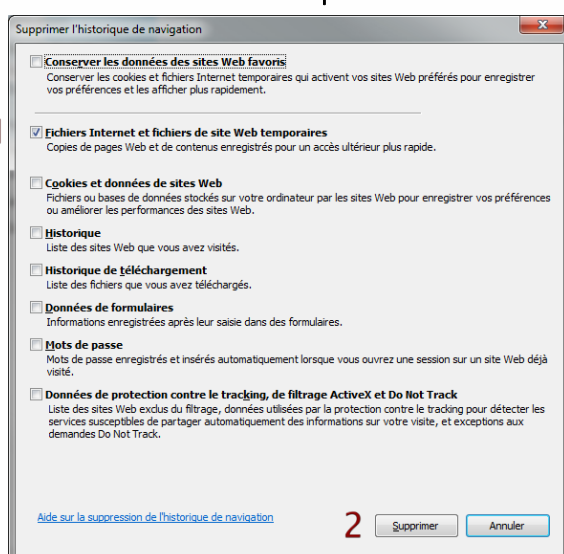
Supprimer l'historique de navigation

Conserver les données des sites Web favoris
Conserver les cookies et fichiers Internet temporaires qui activent vos sites Web préférés pour enregistrer vos préférences et les afficher plus rapidement.

Fichiers Internet et fichiers de site Web temporaires
Copies de pages Web et de contenus enregistrés pour un accès ultérieur plus rapide.

Cookies et données de sites Web
Fichiers ou bases de données stockés sur votre ordinateur par les sites Web pour enregistrer vos préférences ou améliorer les performances des sites Web.

Historique
Liste des sites Web que vous avez visités.

Historique de téléchargement
Liste des fichiers que vous avez téléchargés.

Données de formulaires
Informations enregistrées après leur saisie dans des formulaires.

Mots de passe
Mots de passe enregistrés et insérés automatiquement lorsque vous ouvrez une session sur un site Web déjà visité.

Données de protection contre le tracking, de filtrage ActiveX et Do Not Track
Liste des sites Web exclus du filtrage, données utilisées par la protection contre le tracking pour détecter les services susceptibles de partager automatiquement des informations sur votre visite, et exceptions aux demandes Do Not Track.

Aide sur la suppression de l'historique de navigation

2

Supprimer

Annuler